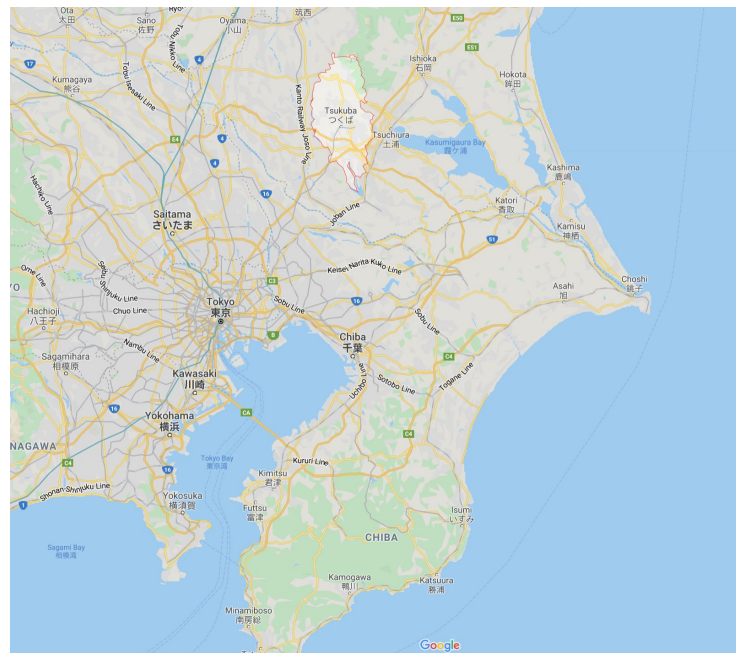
Ota
太田
Sano
佐野
Oyama
小山
筑西
Ishioka
石岡
Hokota
鉾田
Kumagaya
熊谷
Tobu Isesaki Line
Tobu Nikko Line
Kanto Railway Joso Line
Tsukuba
つくば
Tsuchiura
土浦
Kasumigaura Bay
霞ケ浦
Kashima
鹿嶋
Hachiko Line
Saitama
さいたま
Joban Line
Katori
香取
Kamisu
神栖
Ome Line
Seibu Shinjuku Line
Keisei Narita Kuko Line
Choshi
銚子
Asahi
旭
Hachioji
八王子
Chuo Line
Tokyo
東京
Sobu Line
Sobu Line
Chiba
千葉
Sagamihara
相模原
Nambu Line
Kawasaki
川崎
Uchibo Line
Sotobo Line
Togane Line
Yokohama
横浜
NAGAWA
Tokyo Bay
東京湾
Kururi Line
Kimitsu
君津
Shonan-Shinjuku Line
Yokosuka
横須賀
Futtsu
富津
Isumi
いすみ
CHIBA
Sagami Bay
相模湾
Kamogawa
鴨川
Katsuura
勝浦
Minamiboso
南房総
Google